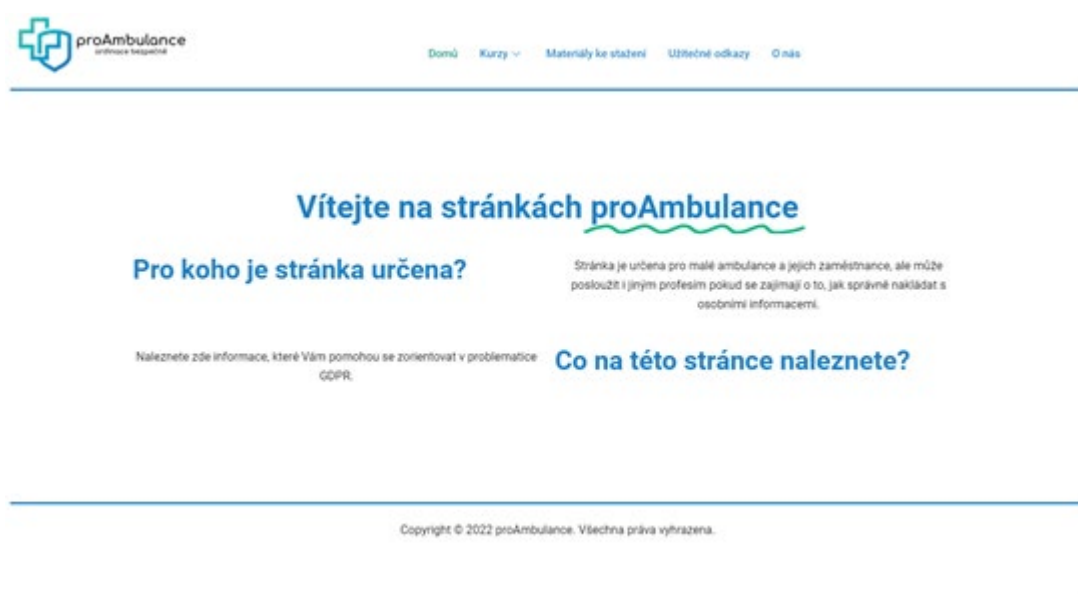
proAmbulance
ordinace bezpečně

Domů Kurzy Materiály ke stažení Užitečné odkazy O nás

Vítejte na stránkách proAmbulance

Pro koho je stránka určena?

Stránka je určena pro malé ambulance a jejich zaměstnance, ale může posloužit i jiným profesím pokud se zajímají o to, jak správně nakládat s osobními informacemi.

Naleznete zde informace, které Vám pomohou se zorientovat v problematice GDPR.

Co na této stránce naleznete?

Copyright © 2022 proAmbulance. Všechna práva vyhrazena.